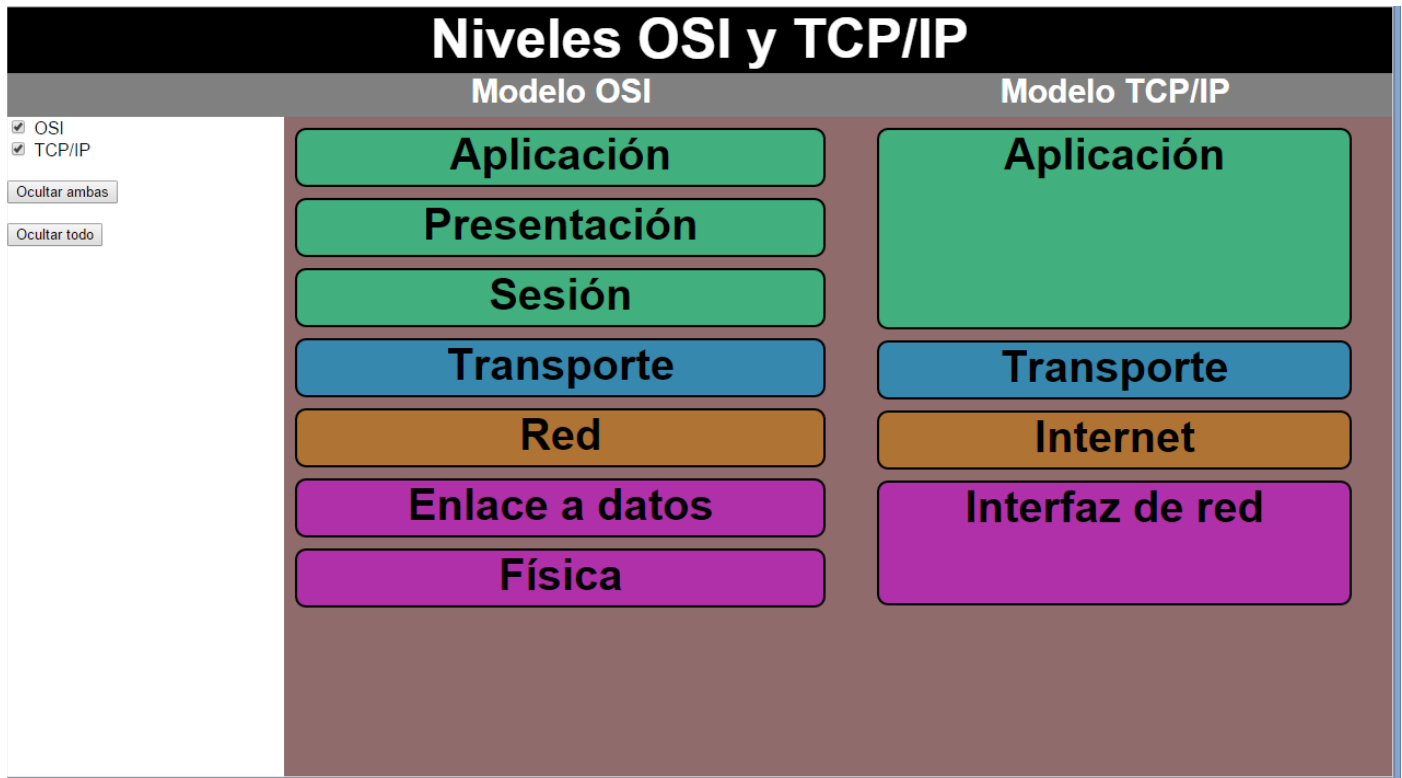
Niveles OSI y TCP/IP

Modelo OSI

Modelo TCP/IP

OSI
TCP/IP

Ocultar ambas

Ocultar todo

Aplicación
Presentación
Sesión
Transporte
Red
Enlace a datos
Física

Aplicación
Transporte
Internet
Interfaz de red